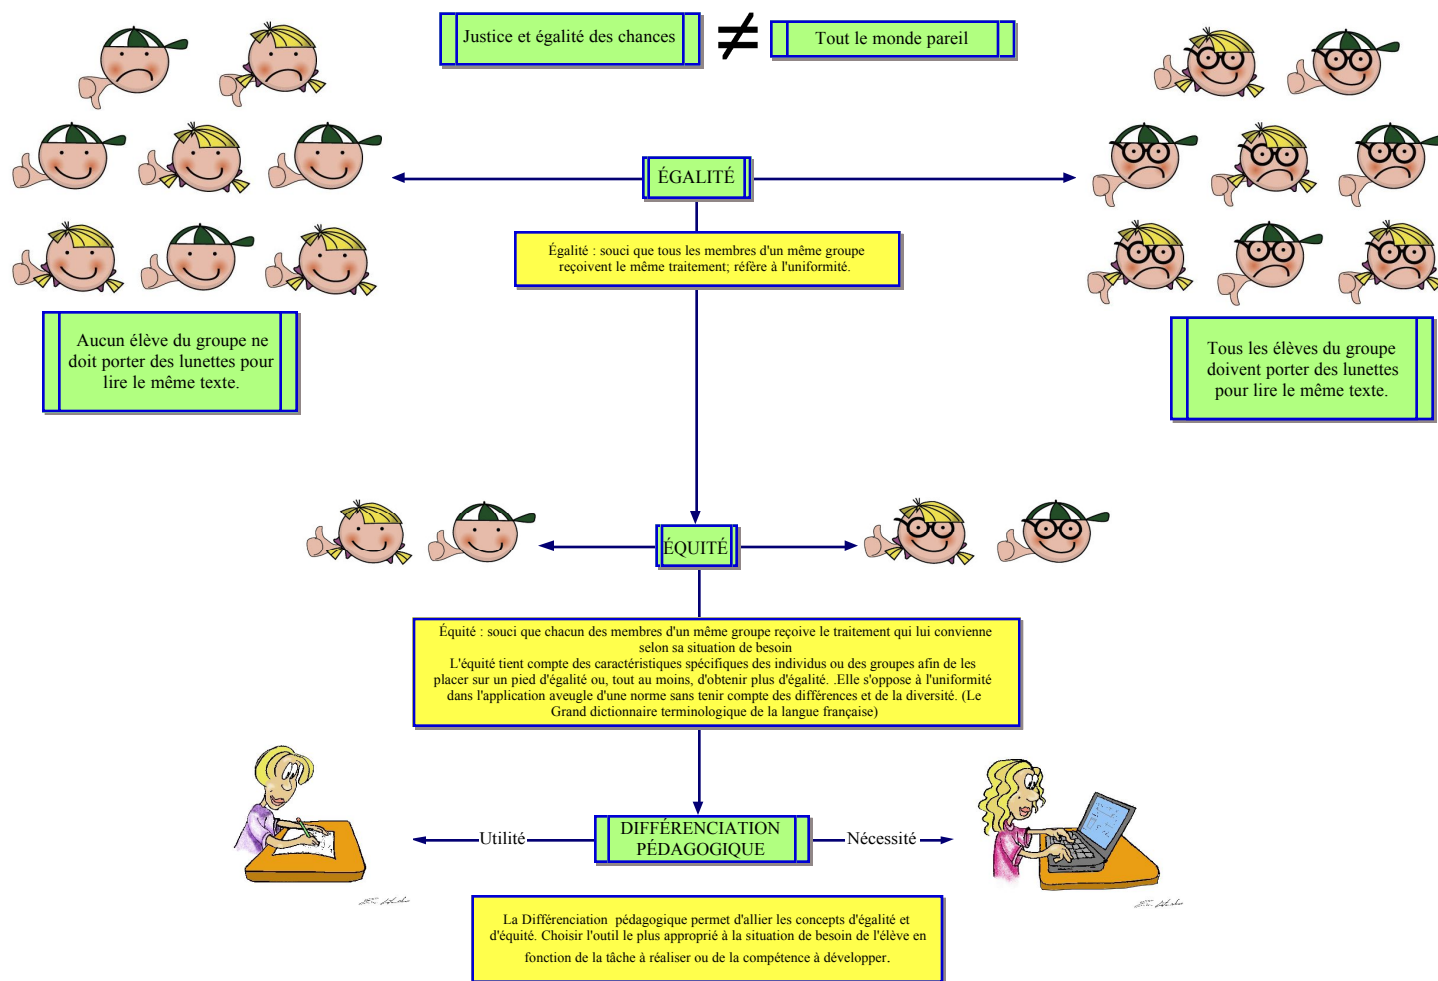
Justice et égalité des chances $\neq$ Tout le monde pareil

ÉGALITÉ

Égalité : souci que tous les membres d'un même groupe reçoivent le même traitement; réfère à l'uniformité.

Aucun élève du groupe ne doit porter des lunettes pour lire le même texte.

Tous les élèves du groupe doivent porter des lunettes pour lire le même texte.

ÉQUITÉ

Équité : souci que chacun des membres d'un même groupe reçoive le traitement qui lui convienne selon sa situation de besoin
L'équité tient compte des caractéristiques spécifiques des individus ou des groupes afin de les placer sur un pied d'égalité ou, tout au moins, d'obtenir plus d'égalité. .Elle s'oppose à l'uniformité dans l'application aveugle d'une norme sans tenir compte des différences et de la diversité. (Le Grand dictionnaire terminologique de la langue française)

Utilité

DIFFÉRENCIATION PÉDAGOGIQUE

Nécessité

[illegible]

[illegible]

La Différenciation pédagogique permet d'allier les concepts d'égalité et d'équité. Choisir l'outil le plus approprié à la situation de besoin de l'élève en fonction de la tâche à réaliser ou de la compétence à développer.